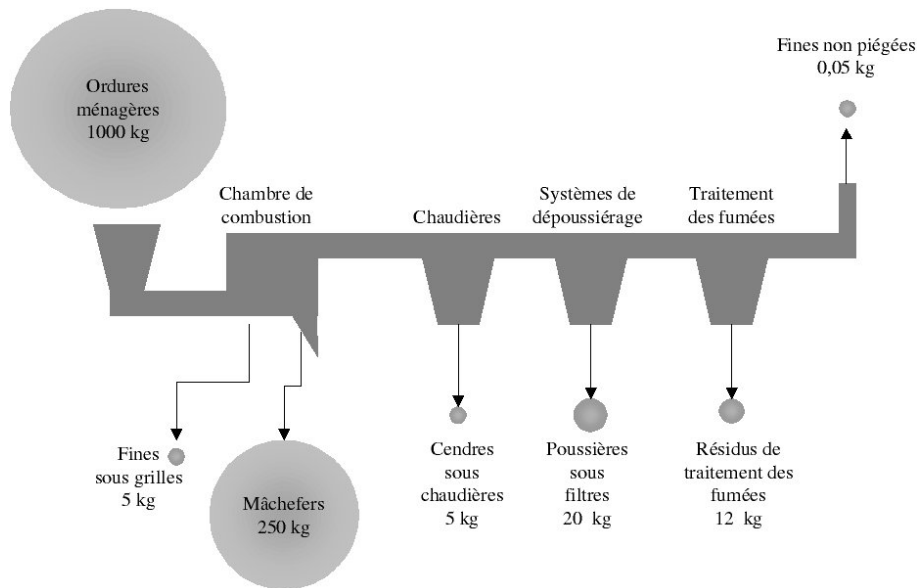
Ordures ménagères 1000 kg

Fines non piégées 0,05 kg

Chambre de combustion

Chaudières

Systèmes de dépoussiérage

Traitement des fumées

Fines sous grilles 5 kg

Mâchefers 250 kg

Cendres sous chaudières 5 kg

Poussières sous filtres 20 kg

Résidus de traitement des fumées 12 kg